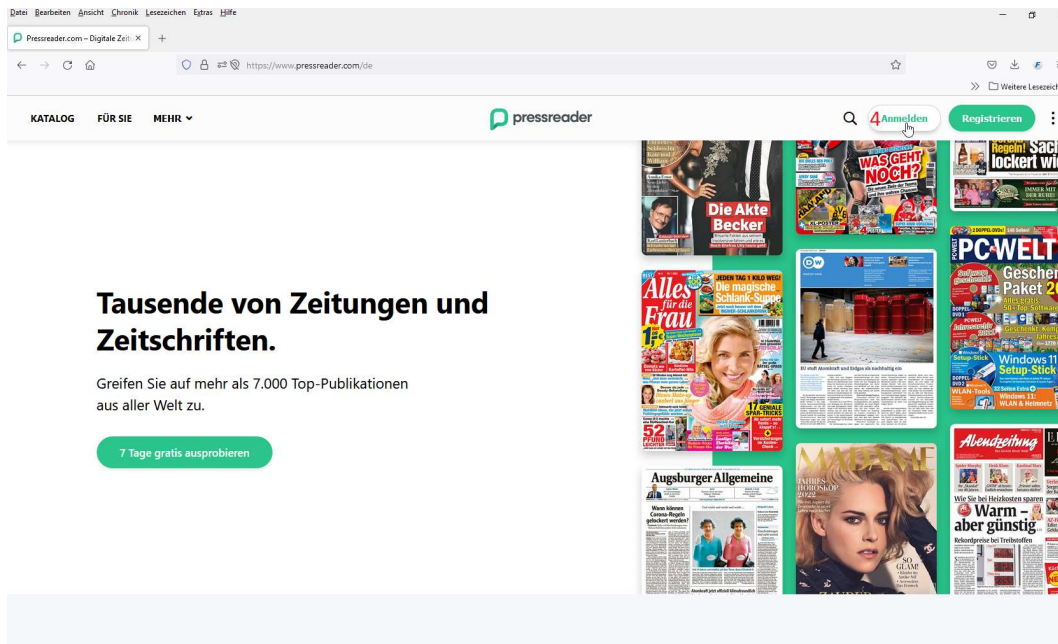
Datei Bearbeiten Ansicht Chronik Lesezeichen Extras Hilfe

Pressreader.com – Digitale Zeit ×

https://www.pressreader.com/de

Weitere Lesezeich

KATALOG FÜR SIE MEHR

pressreader

4 Anmelden

Registrieren

Tausende von Zeitungen und Zeitschriften.

Greifen Sie auf mehr als 7.000 Top-Publikationen aus aller Welt zu.

7 Tage gratis ausprobieren

Die Akte Becker

WAS GEHT NOCH?

lockert wi

PC-WELT

Paket 20

Windows 11 Setup-Stick

Alles für die Frau

JEDEN TAG 1 KILO WEG!

Die magische Schlank-Suppe

17 GENIALE SPAR-TRICKS

52 PFUND LEICHTER

DW

EU stuft Atomkraft und Erdgas als nachhaltig ein

Abendzeitung

Wie Sie bei Heizkosten sparen

Warm – aber günstig

Augsburger Allgemeine

Wann können Corona-Regeln gelockert werden?

MADAME

JAHRES HOROSKOP 2022

SO GLAM!